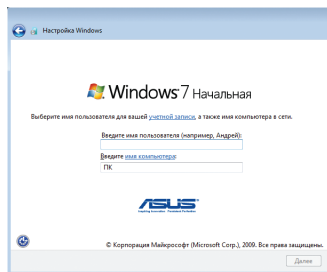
Настройка Windows

Windows 7 Начальная

Выберите имя пользователя для вашей учетной записи, а также имя компьютера в сети.

Введите имя пользователя (например, Андрей):

Введите имя компьютера:

ПК

ASUS
Inspiring Innovation · Persistent Perfection

© Корпорация Майкрософт (Microsoft Corp.), 2009. Все права защищены.

Далее